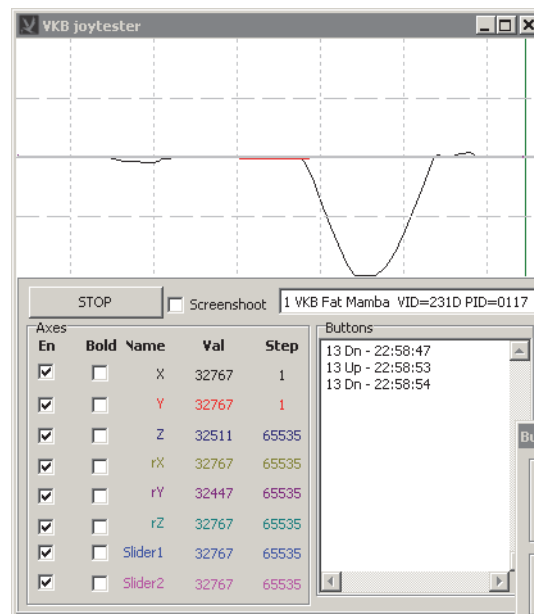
VKB joytester

STOP
Screenshoot
1 VKB Fat Mamba VID=231D PID=0117

Axes

| En | Bold | Name | Val | Step |
|---|---|---|---|---|
| ☑ | ☐ | X | 32767 | 1 |
| ☑ | ☐ | Y | 32767 | 1 |
| ☑ | ☐ | Z | 32511 | 65535 |
| ☑ | ☐ | rX | 32767 | 65535 |
| ☑ | ☐ | rY | 32447 | 65535 |
| ☑ | ☐ | rZ | 32767 | 65535 |
| ☑ | ☐ | Slider1 | 32767 | 65535 |
| ☑ | ☐ | Slider2 | 32767 | 65535 |

Buttons
13 Dn - 22:58:47
13 Up - 22:58:53
13 Dn - 22:58:54

Bu